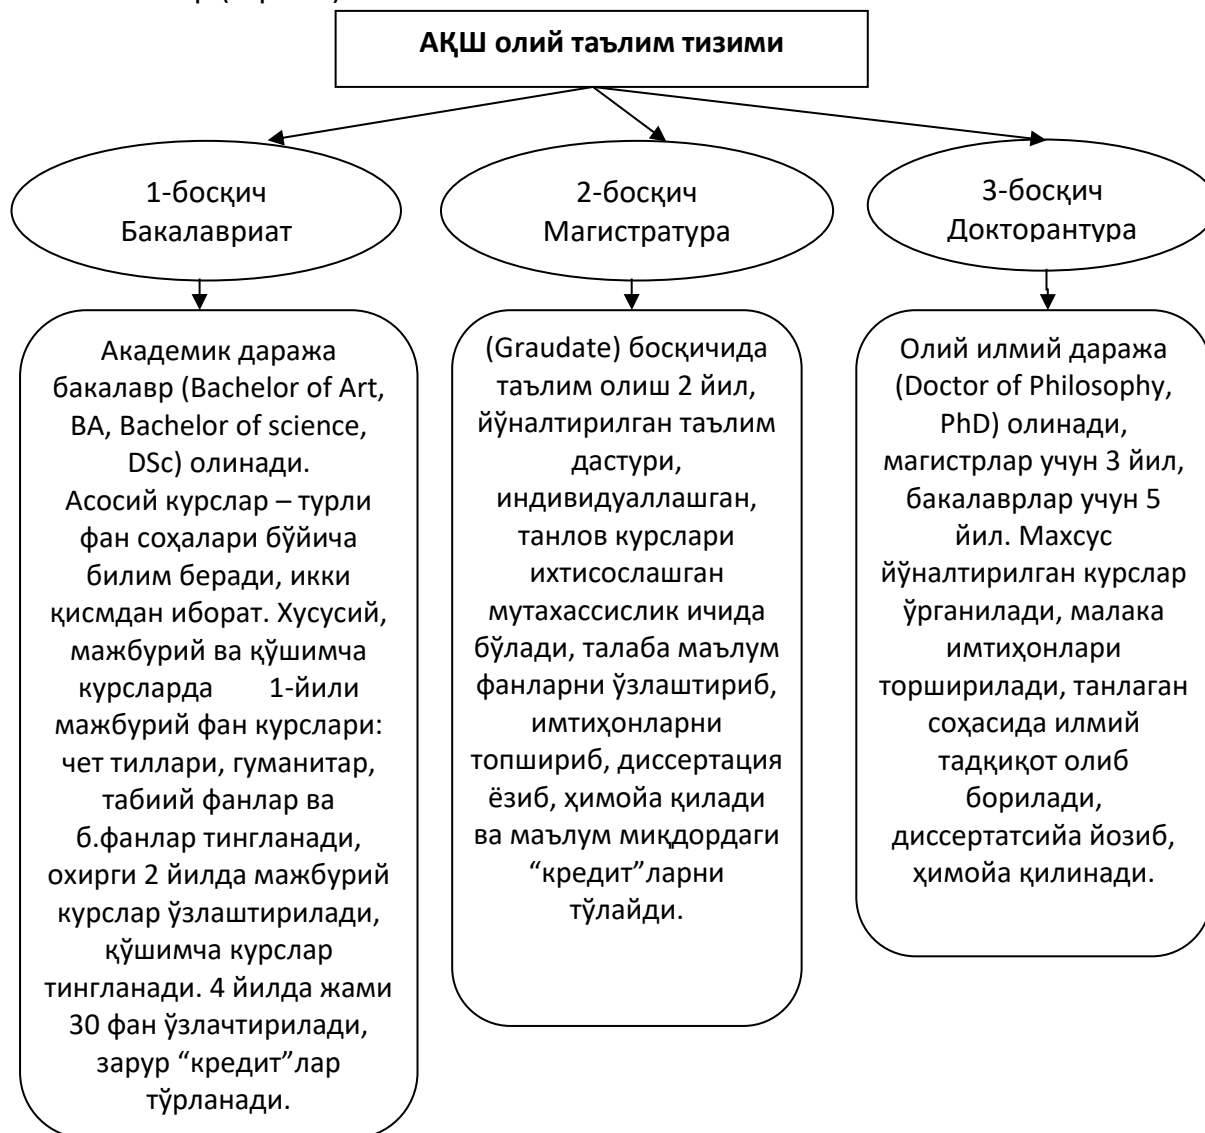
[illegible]

**АҚШ олий таълим тизими**

1-босқич
Бакалавриат

2-босқич
Магистратура

3-босқич
Докторантура

Академик даража бакалавр (Bachelor of Art, BA, Bachelor of science, DSc) олинади. Асосий курслар – турли фан соҳалари бўйича билим беради, икки қисмдан иборат. Хусусий, мажбурий ва қўшимча курсларда 1-йили мажбурий фан курслари: чет тиллари, гуманитар, табиий фанлар ва б.фанлар тингланади, охирги 2 йилда мажбурий курслар ўзлаштирилади, қўшимча курслар тингланади. 4 йилда жами 30 фан ўзлачтирилади, зарур "кредит"лар тўрланади.

(Graudate) босқичида таълим олиш 2 йил, йўналтирилган таълим дастури, индивидуаллашган, танлов курслари ихтисослашган мутахассислик ичида бўлади, талаба маълум фанларни ўзлаштириб, имтиҳонларни топшириб, диссертация ёзиб, ҳимойа қилади ва маълум миқдордаги "кредит"ларни тўлайди.

Олий илмий даража (Doctor of Philosophy, PhD) олинади, магистрлар учун 3 йил, бакалаврлар учун 5 йил. Махсус йўналтирилган курслар ўрганилади, малака имтиҳонлари торширилади, танлаган соҳасида илмий тадқиқот олиб борилади, диссертатсийа йозиб, ҳимойа қилинади.